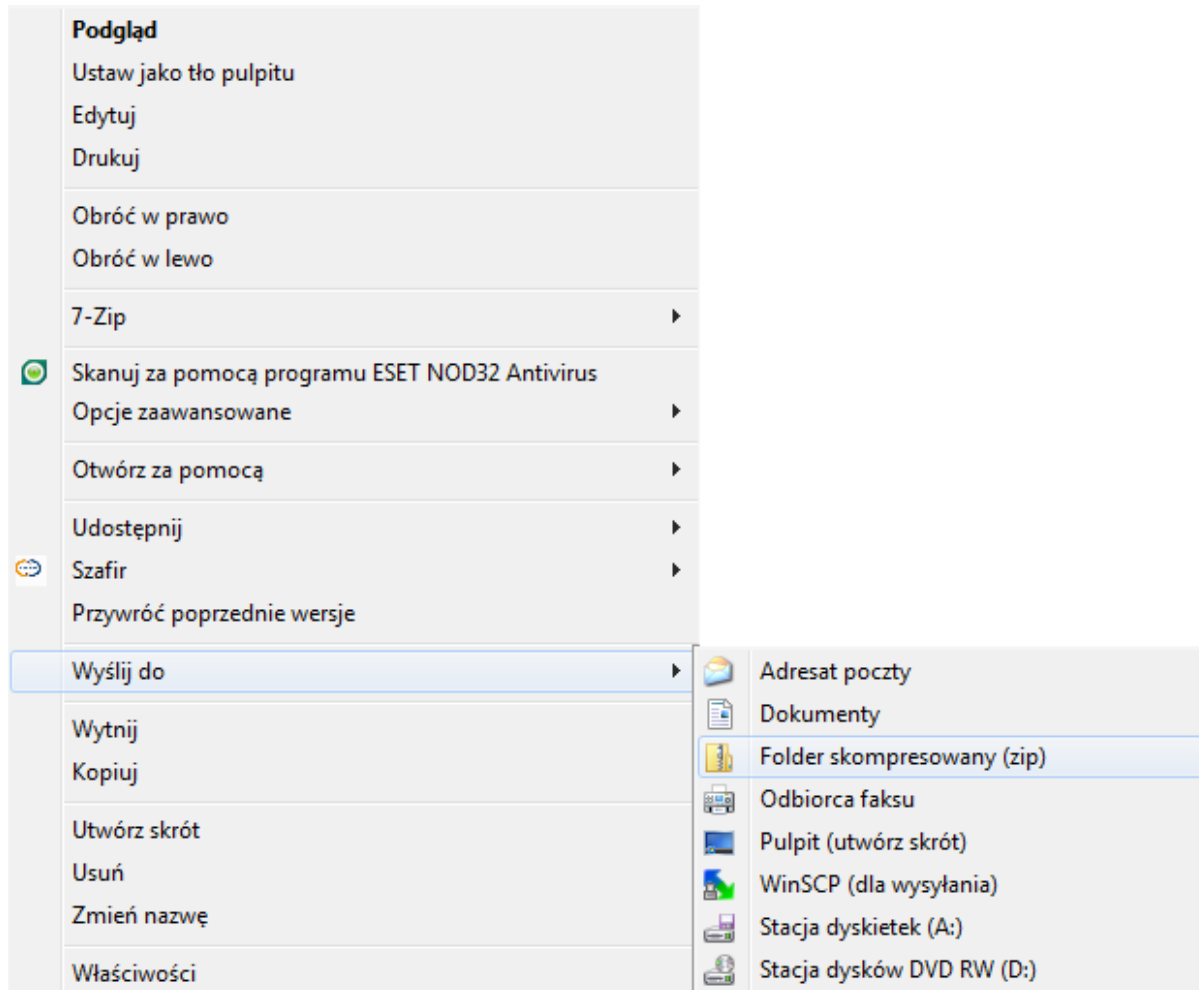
Podgląd
Ustaw jako tło pulpitu
Edytuj
Drukuj

Obróć w prawo
Obróć w lewo

7-Zip

Skanuj za pomocą programu ESET NOD32 Antivirus
Opcje zaawansowane

Otwórz za pomocą

Udostępnij
Szafir
Przywróć poprzednie wersje

Wyślij do

Wytnij
Kopiuj

Utwórz skrót
Usuń
Zmień nazwę

Właściwości

Adresat poczty
Dokumenty
Folder skompresowany (zip)
Odbiorca faksu
Pulpit (utwórz skrót)
WinSCP (dla wysyłania)
Stacja dyskietek (A:)
Stacja dysków DVD RW (D:)